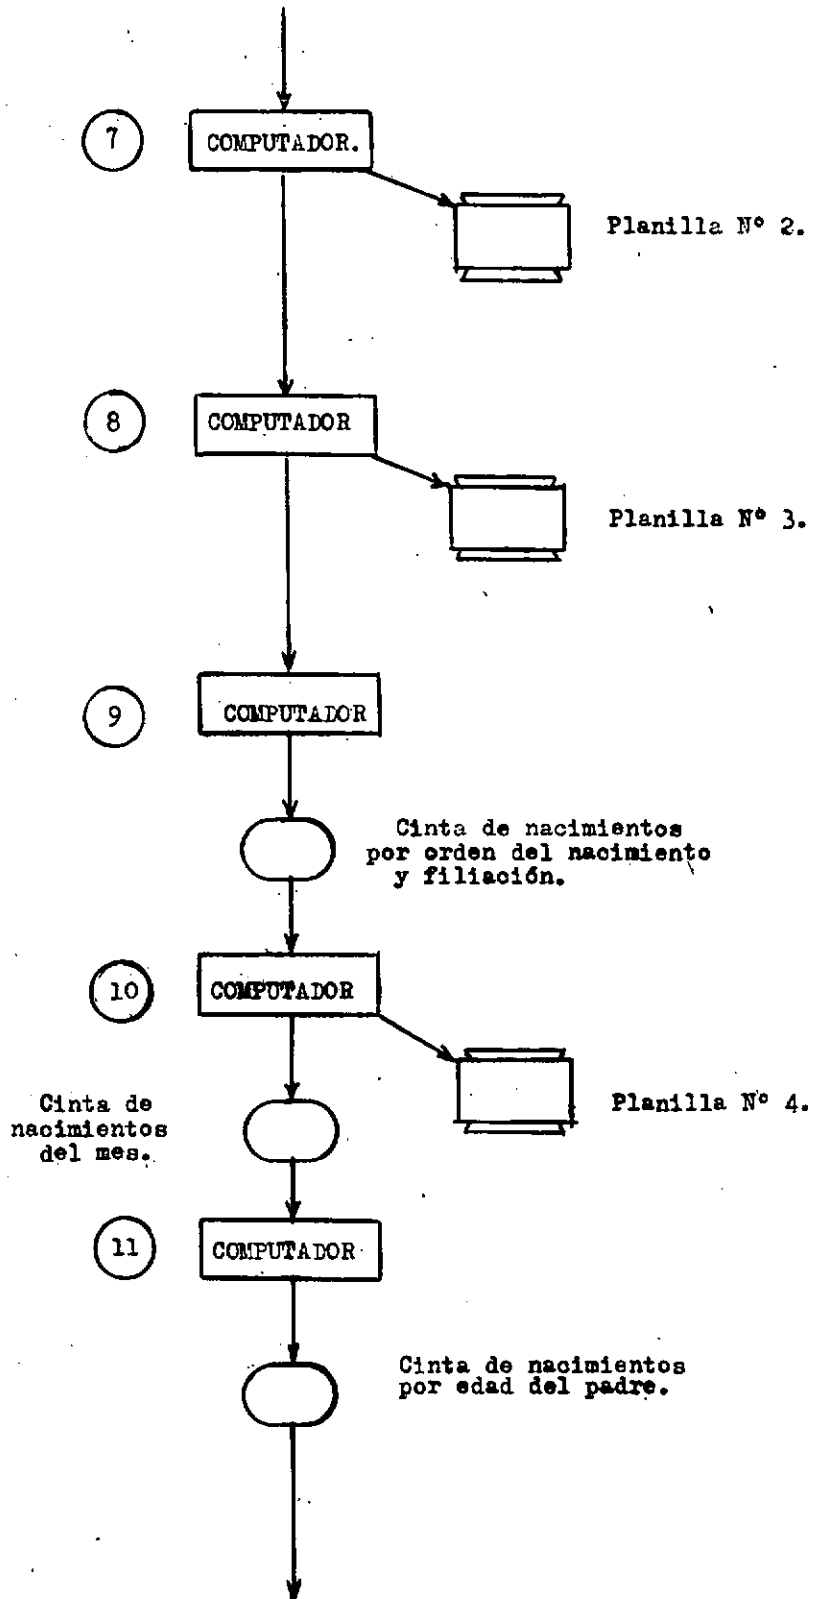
7

COMPUTADOR.

Planilla Nº 2.

8

COMPUTADOR

Planilla Nº 3.

9

COMPUTADOR

Cinta de nacimientos por orden del nacimiento y filiación.

10

COMPUTADOR

Planilla Nº 4.

Cinta de nacimientos del mes.

11

COMPUTADOR

Cinta de nacimientos por edad del padre.